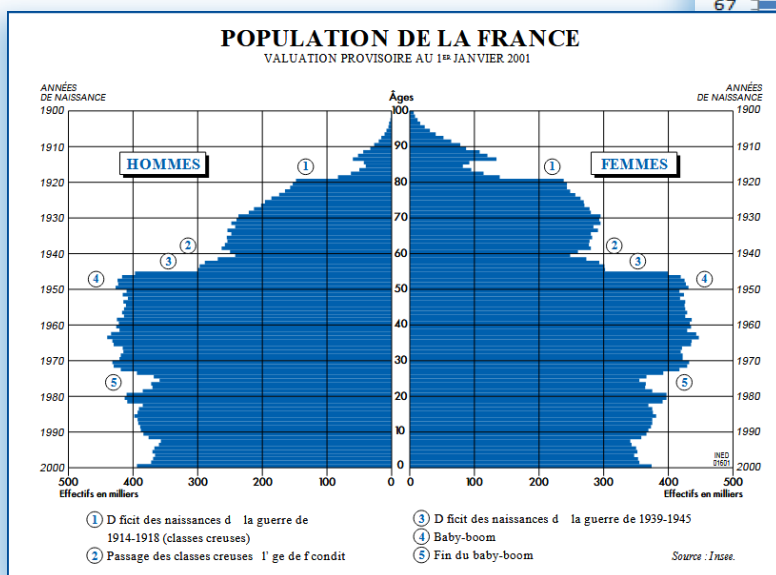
67

POPULATION DE LA FRANCE
VALUATION PROVISOIRE AU 1ER JANVIER 2001

ANNÉES DE NAISSANCE

Âges

ANNÉES DE NAISSANCE

| 1900 | 100 | 1900 |
|---|---|---|
| 1910 | 90 | 1910 |
| 1920 | 80 | 1920 |
| 1930 | 70 | 1930 |
| 1940 | 60 | 1940 |
| 1950 | 50 | 1950 |
| 1960 | 40 | 1960 |
| 1970 | 30 | 1970 |
| 1980 | 20 | 1980 |
| 1990 | 10 | 1990 |
| 2000 | 0 | 2000 |

HOMMES

FEMMES

1 1 2 2 3 3 4 4 5 5

INED 01601

500 400 300 200 100 0 0 100 200 300 400 500

Effectifs en milliers

Effectifs en milliers

1 D ficit des naissances d la guerre de 1914-1918 (classes creuses)

2 Passage des classes creuses 1' ge de f condit

3 D ficit des naissances d la guerre de 1939-1945

4 Baby-boom

5 Fin du baby-boom

Source : Insee.